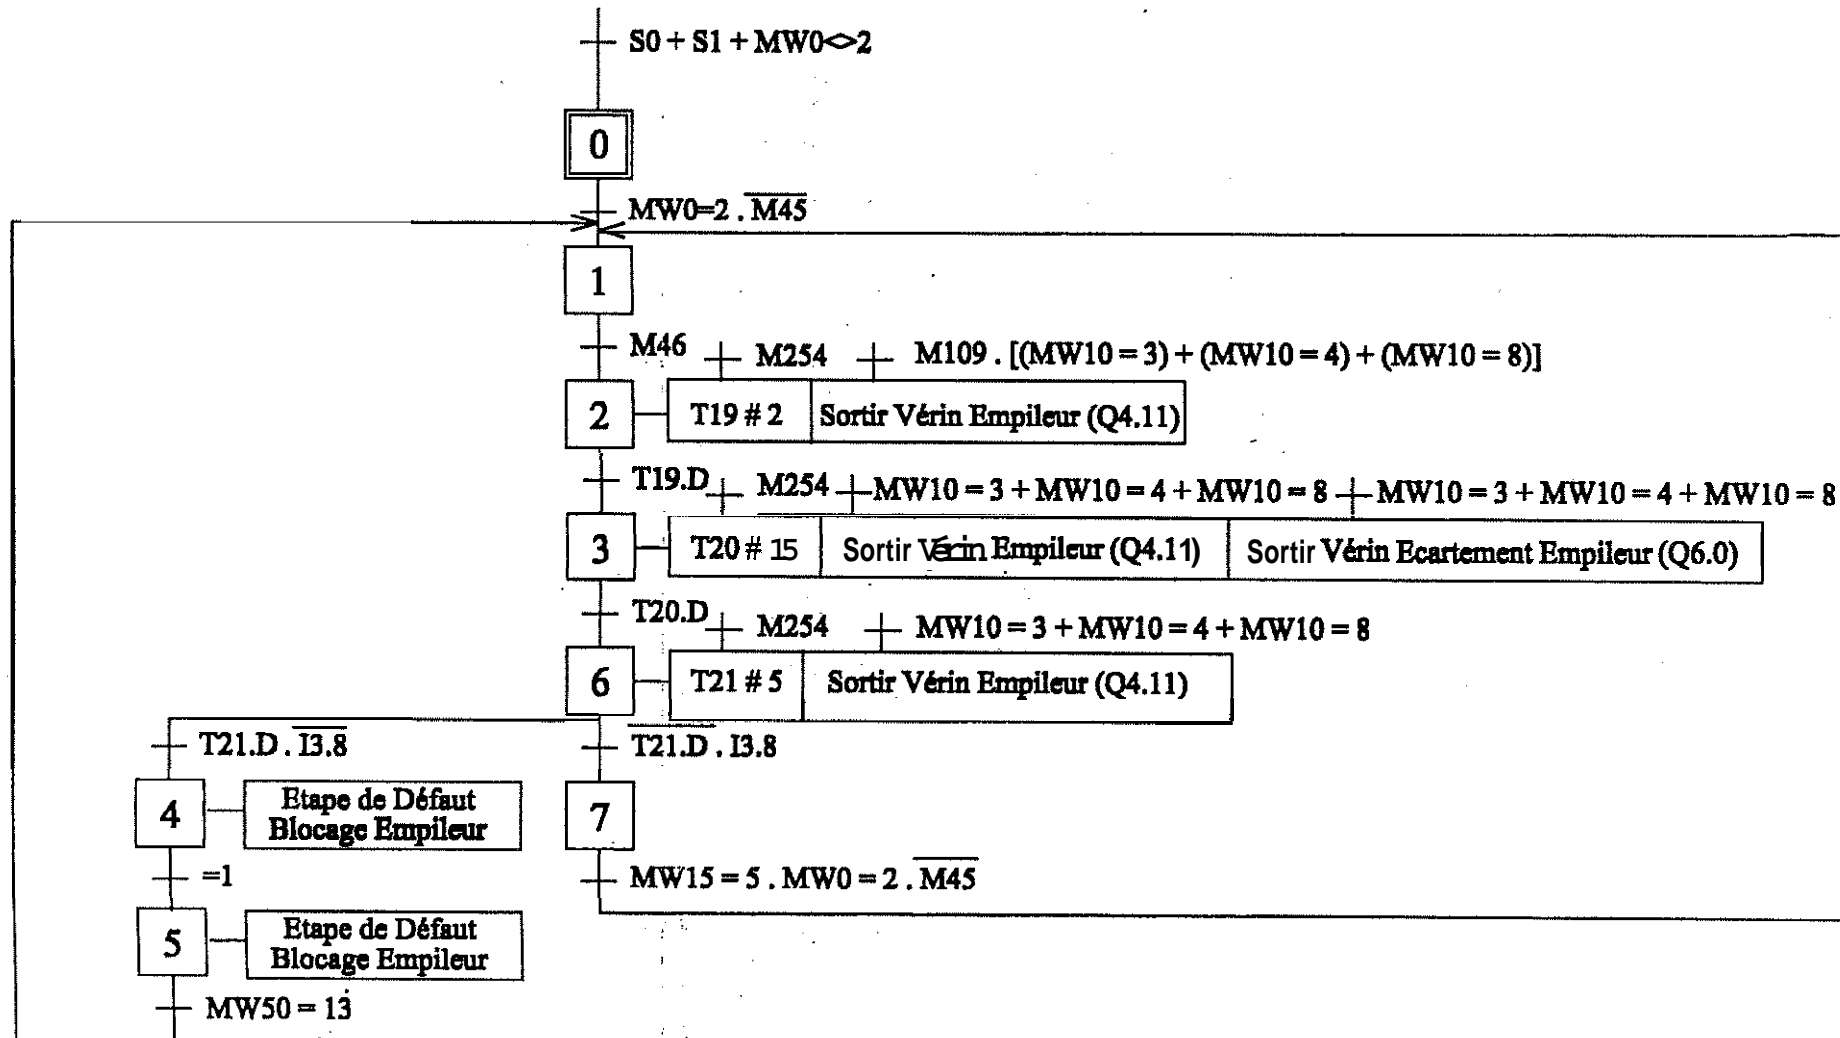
$S0 + S1 + MW0 <> 2$

0

$MW0=2 . \overline{M45}$

1

M46 M254 $M109 . [(MW10=3)+(MW10=4)+(MW10=8)]$

2

| T19 # 2 | Sortir Vérin Empileur (Q4.11) |
|---|---|

T19.D M254 $MW10=3+MW10=4+MW10=8$ $MW10=3+MW10=4+MW10=8$

3

| T20 # 15 | Sortir Vérin Empileur (Q4.11) | Sortir Vérin Ecartement Empileur (Q6.0) |
|---|---|---|

T20.D M254 $MW10=3+MW10=4+MW10=8$

6

| T21 # 5 | Sortir Vérin Empileur (Q4.11) |
|---|---|

$T21.D . \overline{I3.8}$

4

Etape de Défaut Blocage Empileur

=1

5

Etape de Défaut Blocage Empileur

$MW50 = 13$

$T21.D . I3.8$

7

$MW15 = 5 . MW0 = 2 . \overline{M45}$